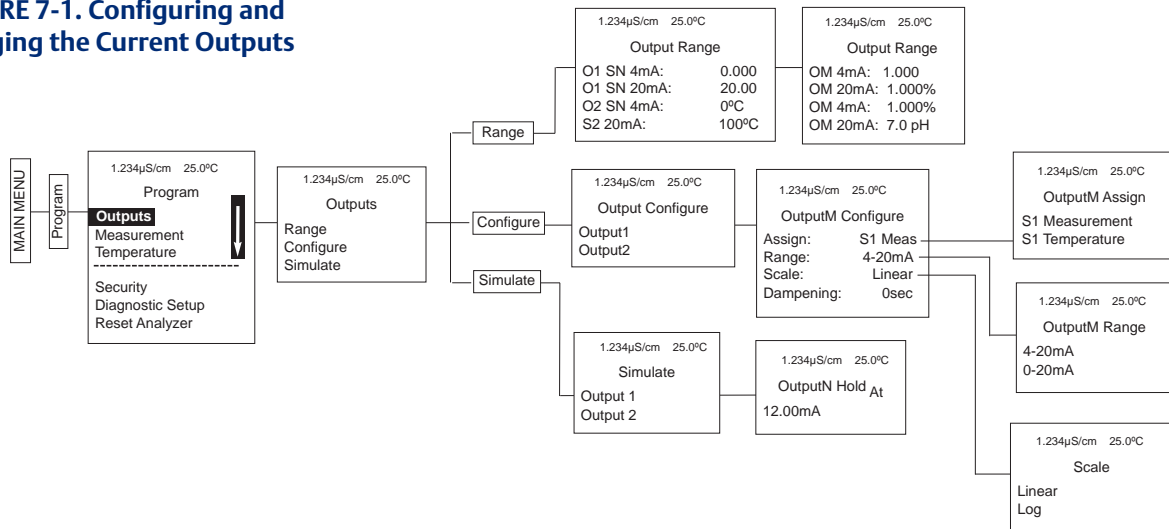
RE 7-1. Configuring and
ging the Current Outputs

MAIN MENU

Program

1.234µS/cm 25.0ºC
Program
Outputs
Measurement
Temperature
Security
Diagnostic Setup
Reset Analyzer

1.234µS/cm 25.0ºC
Outputs
Range
Configure
Simulate

Range

Configure

Simulate

1.234µS/cm 25.0ºC
Output Range
O1 SN 4mA: 0.000
O1 SN 20mA: 20.00
O2 SN 4mA: 0ºC
S2 20mA: 100ºC

1.234µS/cm 25.0ºC
Output Range
OM 4mA: 1.000
OM 20mA: 1.000%
OM 4mA: 1.000%
OM 20mA: 7.0 pH

1.234µS/cm 25.0ºC
Output Configure
Output1
Output2

1.234µS/cm 25.0ºC
OutputM Configure
Assign: S1 Meas
Range: 4-20mA
Scale: Linear
Dampening: 0sec

1.234µS/cm 25.0ºC
OutputM Assign
S1 Measurement
S1 Temperature

1.234µS/cm 25.0ºC
OutputM Range
4-20mA
0-20mA

1.234µS/cm 25.0ºC
Scale
Linear
Log

1.234µS/cm 25.0ºC
Simulate
Output 1
Output 2

1.234µS/cm 25.0ºC
OutputN Hold At
12.00mA